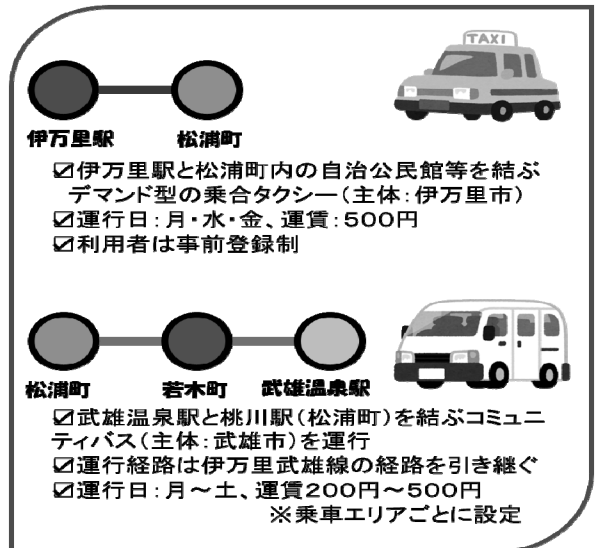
TAXI

伊万里駅　松浦町

☑伊万里駅と松浦町内の自治公民館等を結ぶデマンド型の乗合タクシー（主体：伊万里市）
☑運行日：月・水・金、運賃：500円
☑利用者は事前登録制

松浦町　若木町　武雄温泉駅

☑武雄温泉駅と桃川駅（松浦町）を結ぶコミュニティバス（主体：武雄市）を運行
☑運行経路は伊万里武雄線の経路を引き継ぐ
☑運行日：月～土、運賃200円～500円
※乗車エリアごとに設定